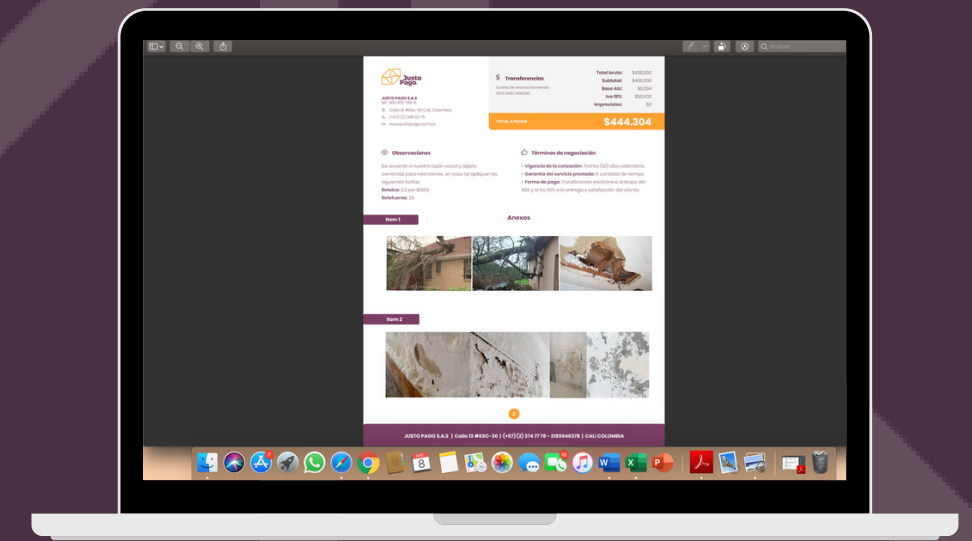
Buscar

Justo Pago

JUSTO PAGO S.A.S
NIT. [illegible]
Calle 13 #65C-30 Cali Colombia
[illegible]
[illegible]

$ Transferencias
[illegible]

Total bruto: $436.000
Subtotal: $436.000
Base AIU: $8.284
Iva 19%: $50.000
Imprevistos: $0

TOTAL A PAGAR $444.304

Observaciones
De acuerdo a nuestra razón social y objeto comercial para retenciones, en caso tal apliquen las siguientes tarifas:
Reteica: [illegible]
Retefuente: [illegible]

Términos de negociación
• Vigencia de la cotización: Treinta (30) días calendario.
• Garantía del servicio prestado: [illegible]
• Forma de pago: Transferencia electrónica anticipo del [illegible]

Item 1
Anexos

Item 2

2

JUSTO PAGO S.A.S | Calle 13 #65C-30 | (+57) (2) 374 77 78 - 3185946378 | CALI COLOMBIA

8